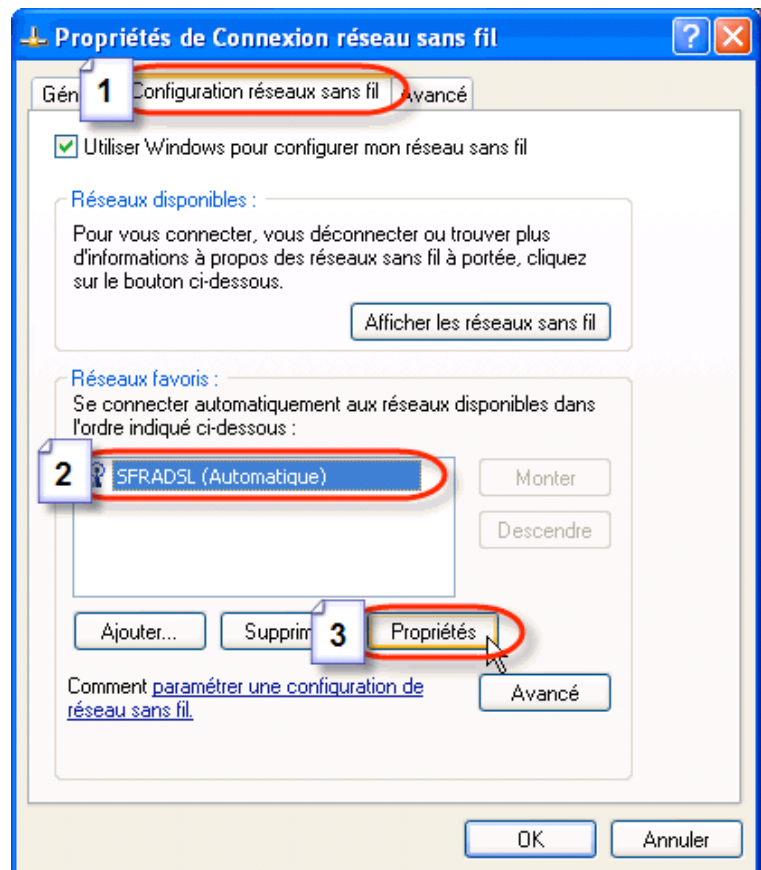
Propriétés de Connexion réseau sans fil

Gén 1 Configuration réseaux sans fil Avancé

Utiliser Windows pour configurer mon réseau sans fil

Réseaux disponibles :

Pour vous connecter, vous déconnecter ou trouver plus d'informations à propos des réseaux sans fil à portée, cliquez sur le bouton ci-dessous.

Afficher les réseaux sans fil

Réseaux favoris :

Se connecter automatiquement aux réseaux disponibles dans l'ordre indiqué ci-dessous :

2 SFRADSL (Automatique)

Monter

Descendre

Ajouter...

Supprim 3

Propriétés

Comment paramétrer une configuration de réseau sans fil.

Avancé

OK

Annuler